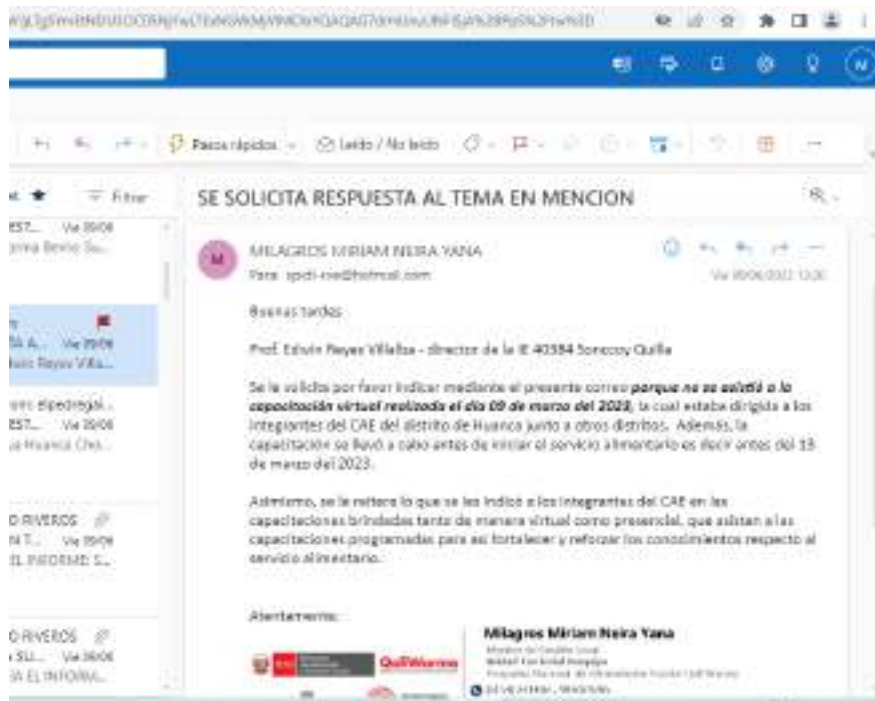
Pasos rápidos | Leído / No leído

Filtrar

EST... Vie 30/06
Reina Bonio Su...

A... Vie 30/06
Reyes Villa...

Espedregal...
EST... Vie 30/06
Huanca Cha...

D RIVEROS
N T... Vie 30/06
EL INFORME S...

D RIVEROS
SU... Vie 30/06
A EL INFORM...

SE SOLICITA RESPUESTA AL TEMA EN MENCION

M

MILAGROS MIRIAM NEIRA YANA
Para: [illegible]@hotmail.com
Vie 30/06/2023 13:20

Buenas tardes

Prof. Edwin Reyes Villalba - director de la IE 40384 Sonccoy Quilla

Se le solicita por favor indicar mediante el presente correo ***porque no se asistió a la capacitación virtual realizada el día 09 de marzo del 2023***, la cual estaba dirigida a los integrantes del CAE del distrito de Huanca junto a otros distritos. Además, la capacitación se llevó a cabo antes de iniciar el servicio alimentario es decir antes del 13 de marzo del 2023.

Asimismo, se le reitera lo que se les indicó a los integrantes del CAE en las capacitaciones brindadas tanto de manera virtual como presencial, que asistan a las capacitaciones programadas para así fortalecer y reforzar los conocimientos respecto al servicio alimentario.

Atentamente:

Milagros Miriam Neira Yana
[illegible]

Qali Warma